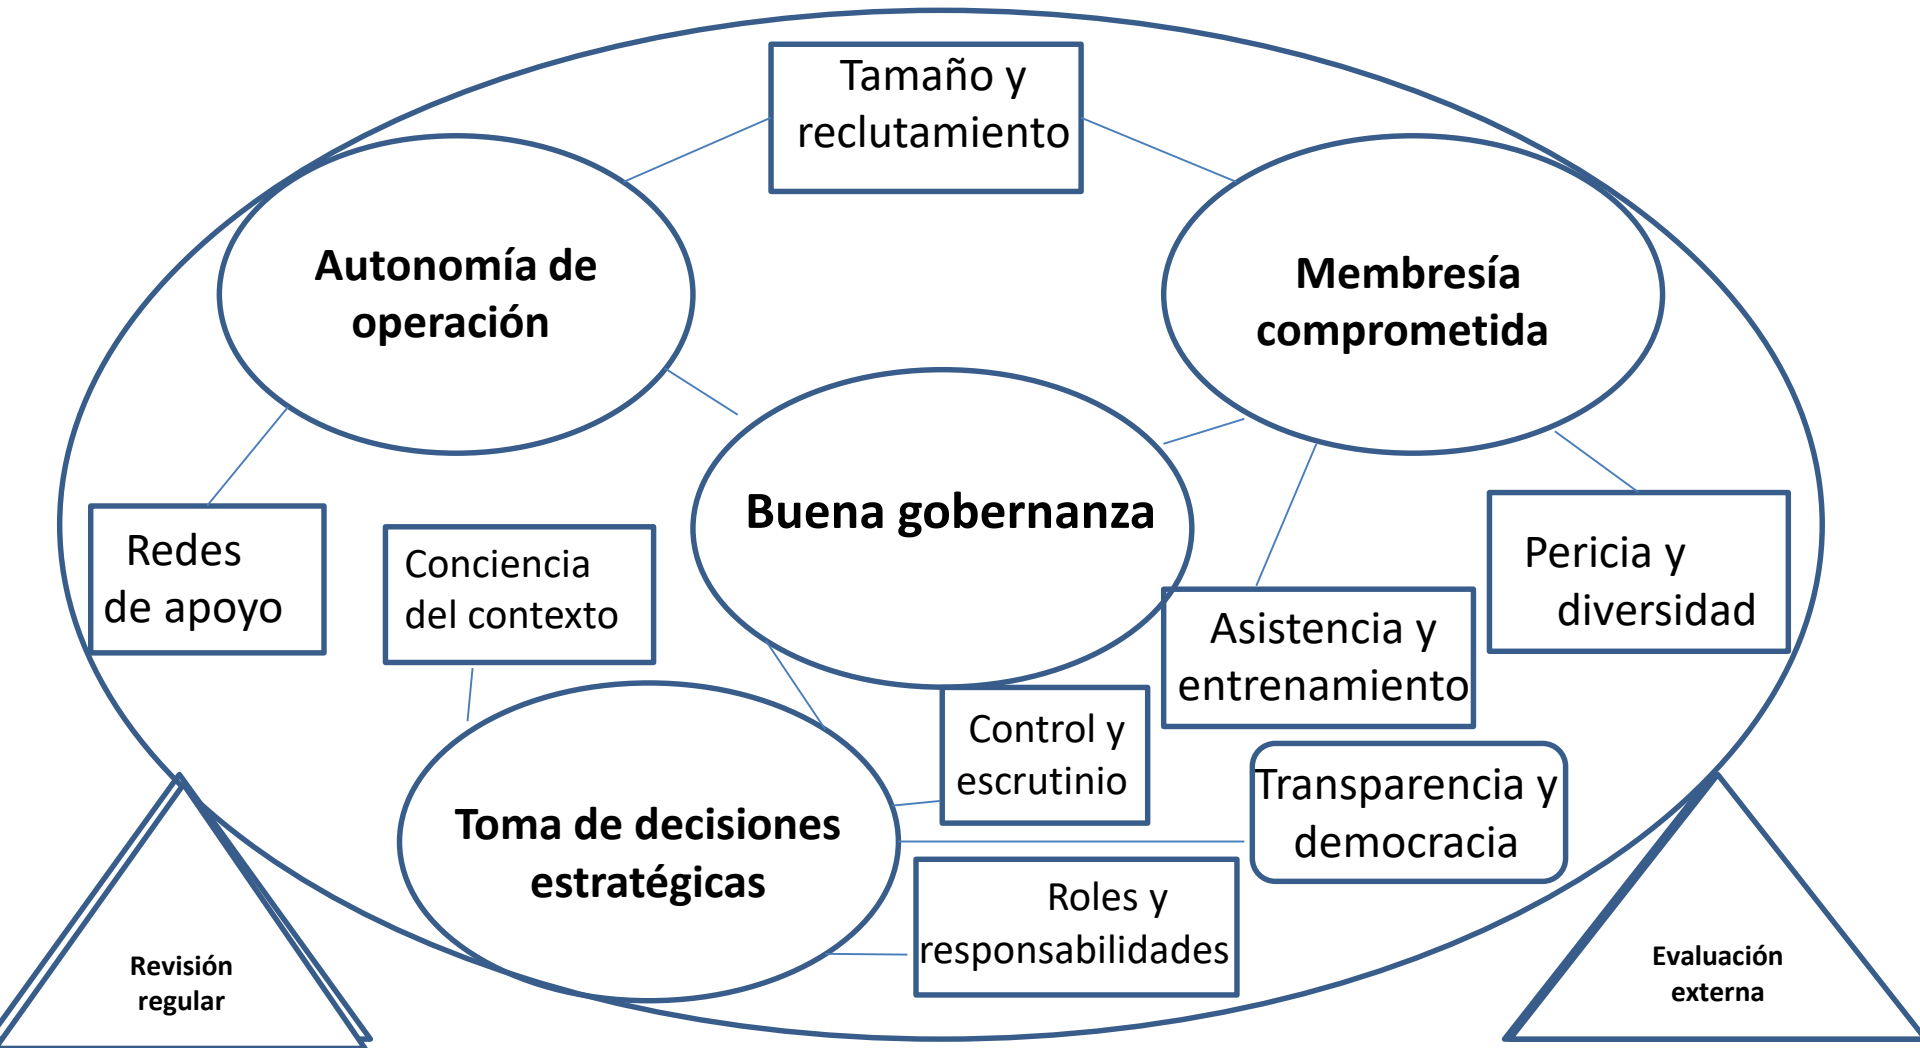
Tamaño y reclutamiento

Autonomía de operación

Membresía comprometida

Buena gobernanza

Redes de apoyo

Conciencia del contexto

Pericia y diversidad

Asistencia y entrenamiento

Control y escrutinio

Transparencia y democracia

Toma de decisiones estratégicas

Roles y responsabilidades

Revisión regular

Evaluación externa